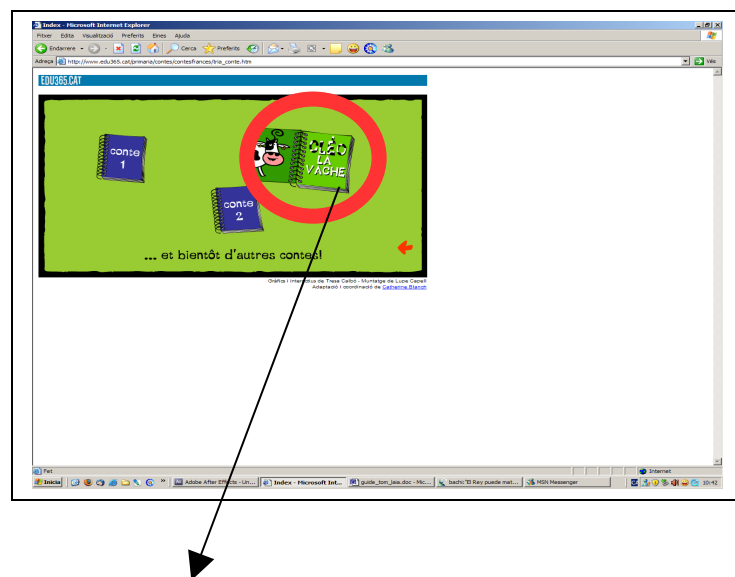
Index - Microsoft Internet Explorer

Fitxer Edita Visualització Preferits Eines Ajuda

Endarrere Cerca Preferits

Adreça http://www.edu365.cat/primaria/contes/contesfrances/tria_conte.htm Vés

EDU365.CAT

conte 1

CLÉO LA VACHE

conte 2

... et bientôt d'autres contes!

Gràfica i interactius de Tresa Calbó - Muntatge de Lupe Capell
Adaptació i coordinació de Catherine Blanch

Fet

Internet

Inicia

Adobe After Effects - Un...

Index - Microsoft Int...

guide_tom_jaia.doc - Mic...

bachi:"El Rey puede mat...

MSN Messenger

10:42